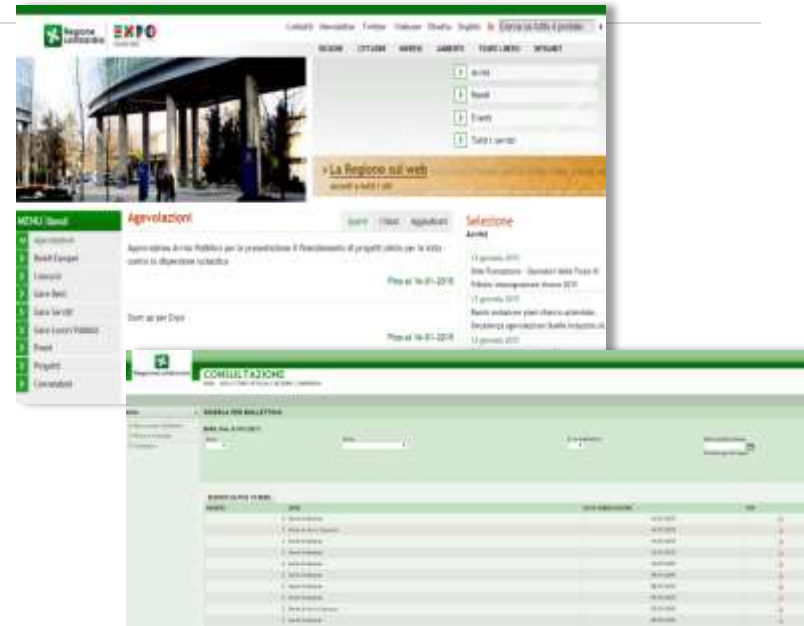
Regione Lombardia EXPO

Contatti Newsletter Twitter Youtube Sharing Inglese Cerca su tutto il portale

REGIONE CITTADINI IMPRESE AMBIENTE TEMPO LIBERO OPPORTUNITÀ

Avvisi
Bandi
Eventi
Tutti i servizi

La Regione sul web
accedi a tutti i siti

MENU Bandi
Agevolazioni
Bandi Europei
Concorsi
Gare Beni
Gare Servizi
Gare Lavori Pubblici
Premi
Progetti
Convenzioni

Agevolazioni

Aperti Chiusi Aggiudicati

Approvazione Avviso Pubblico per la presentazione il finanziamento di progetti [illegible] per la lotta contro la dispersione scolastica

Fino al 16-01-2015

Start up per Expo

Fino al 16-01-2015

Selezione
Avvisi

13 gennaio 2015
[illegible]
13 gennaio 2015
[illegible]
13 gennaio 2015

Regione Lombardia

CONSULTAZIONE

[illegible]